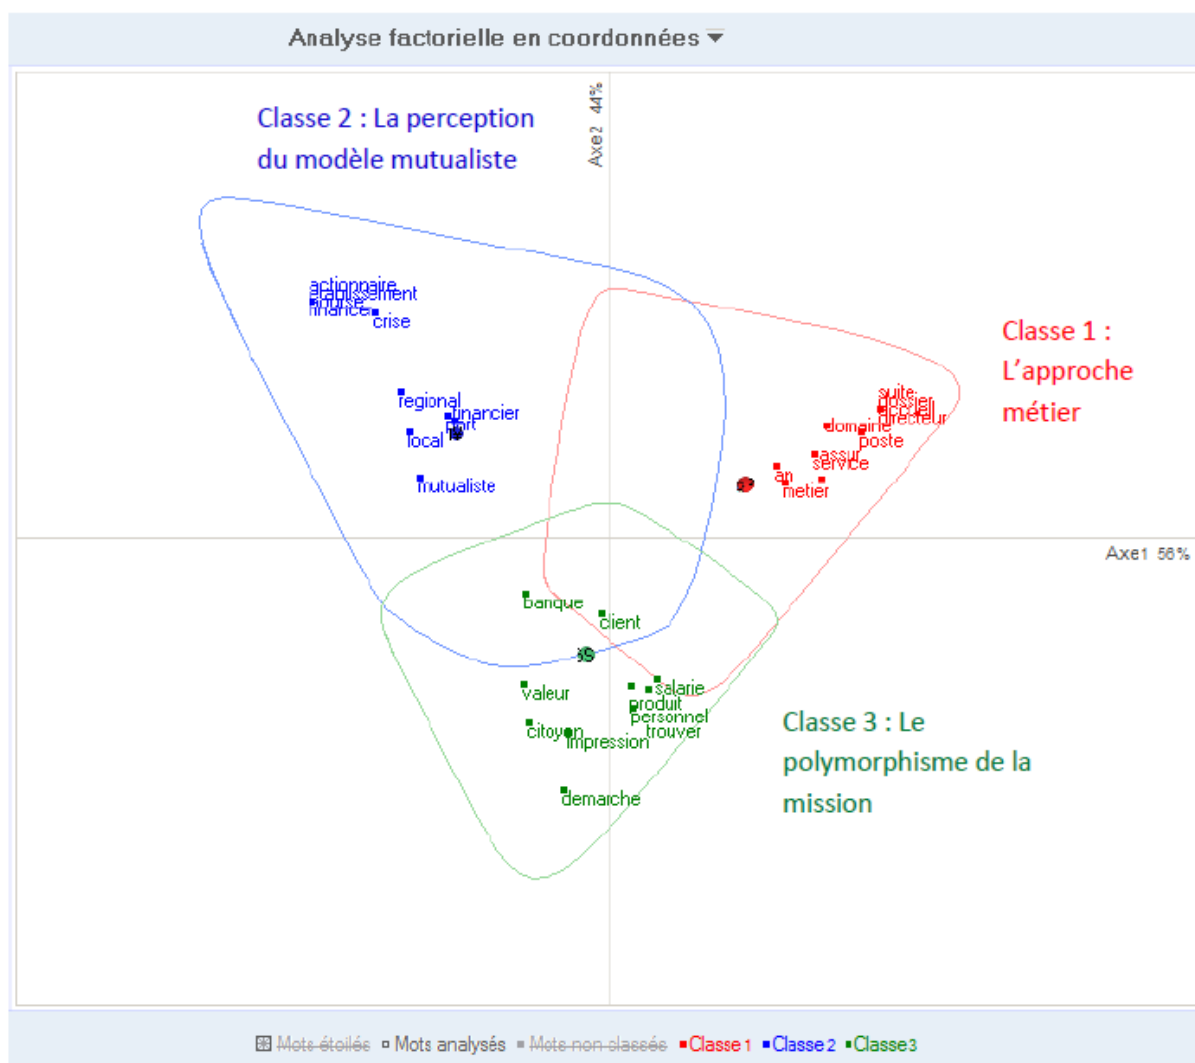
Analyse factorielle en coordonnées

Classe 2 : La perception du modèle mutualiste

Axe2 44%

actionnaire
etablissement
bourse
finance
crise

regional
financier
part
local

mutualiste

Classe 1 : L'approche métier

suite
dossier
accueil
directeur
domaine
poste
assur
service
an
metier

Axe1 56%

banque
client
valeur
salarie
produit
personnel
trouver
citoyen
impression
demarche

Classe 3 : Le polymorphisme de la mission

Mots étoilés Mots analysés Mots non classés Classe1 Classe2 Classe3